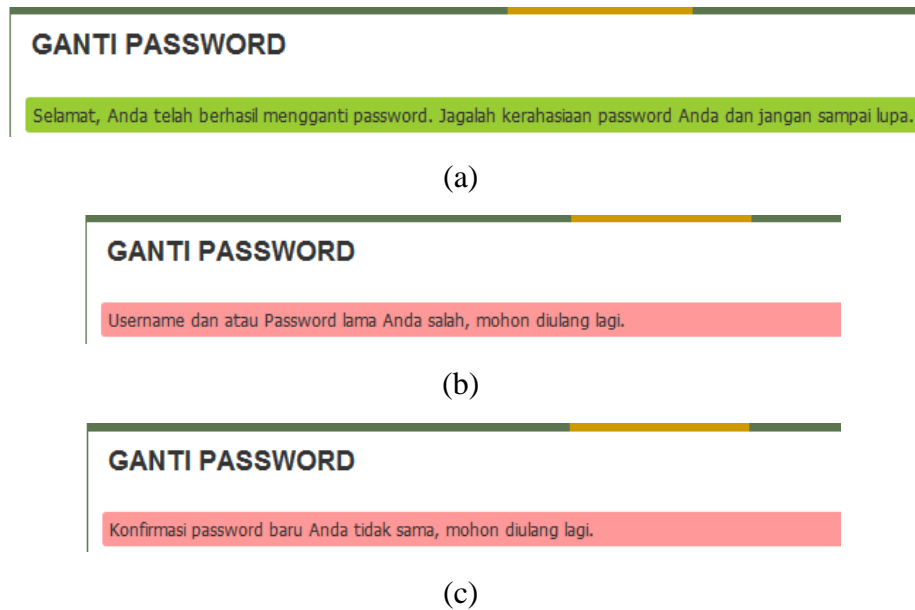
GANTI PASSWORD

Selamat, Anda telah berhasil mengganti password. Jagalah kerahasiaan password Anda dan jangan sampai lupa.

(a)

GANTI PASSWORD

Username dan atau Password lama Anda salah, mohon diulang lagi.

(b)

GANTI PASSWORD

Konfirmasi password baru Anda tidak sama, mohon diulang lagi.

(c)